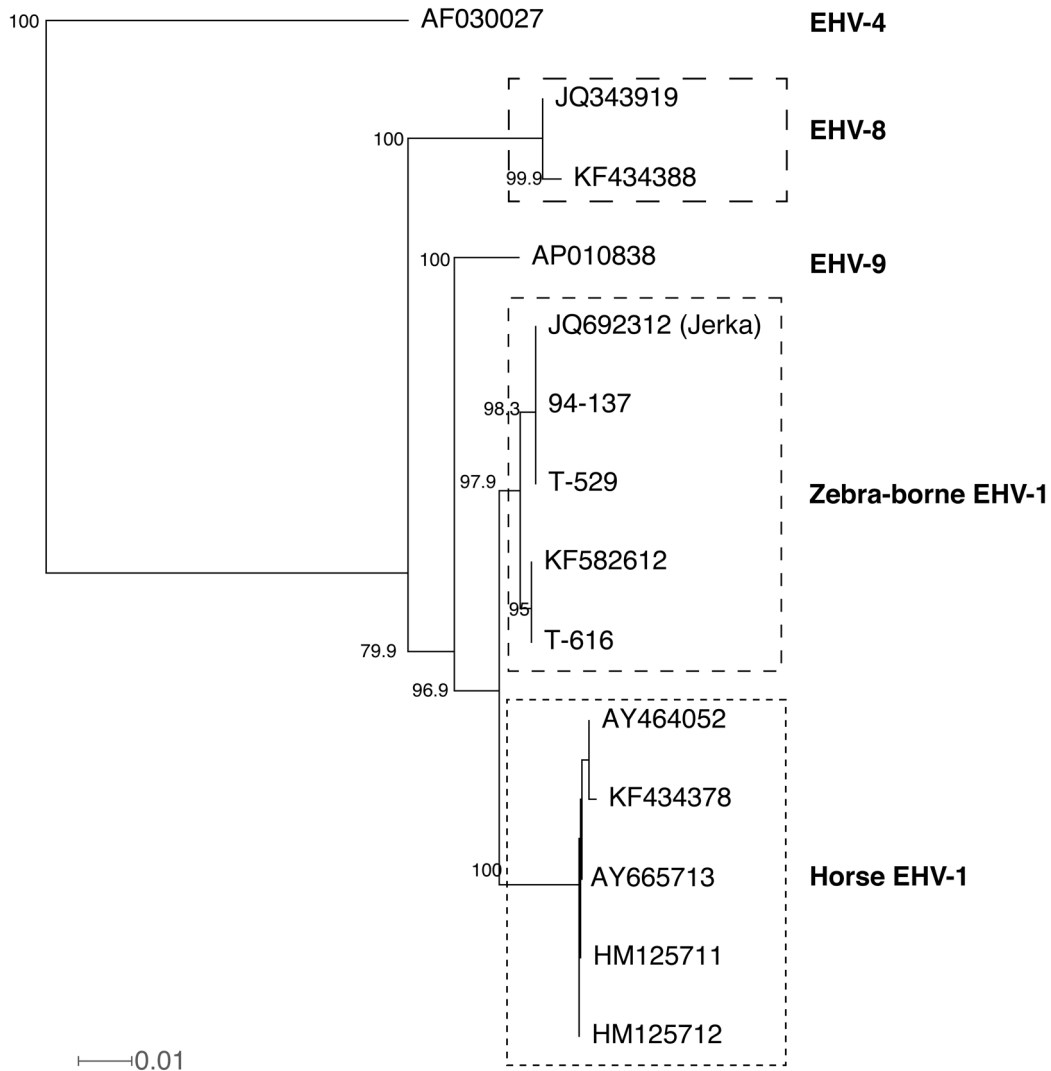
100 AF030027 EHV-4

100 JQ343919
99.9 KF434388 EHV-8

100 AP010838 EHV-9

JQ692312 (Jerka)
98.3 94-137
97.9 T-529 Zebra-borne EHV-1
KF582612
95 T-616

79.9
96.9

AY464052
KF434378
100 AY665713 Horse EHV-1
HM125711
HM125712

0.01